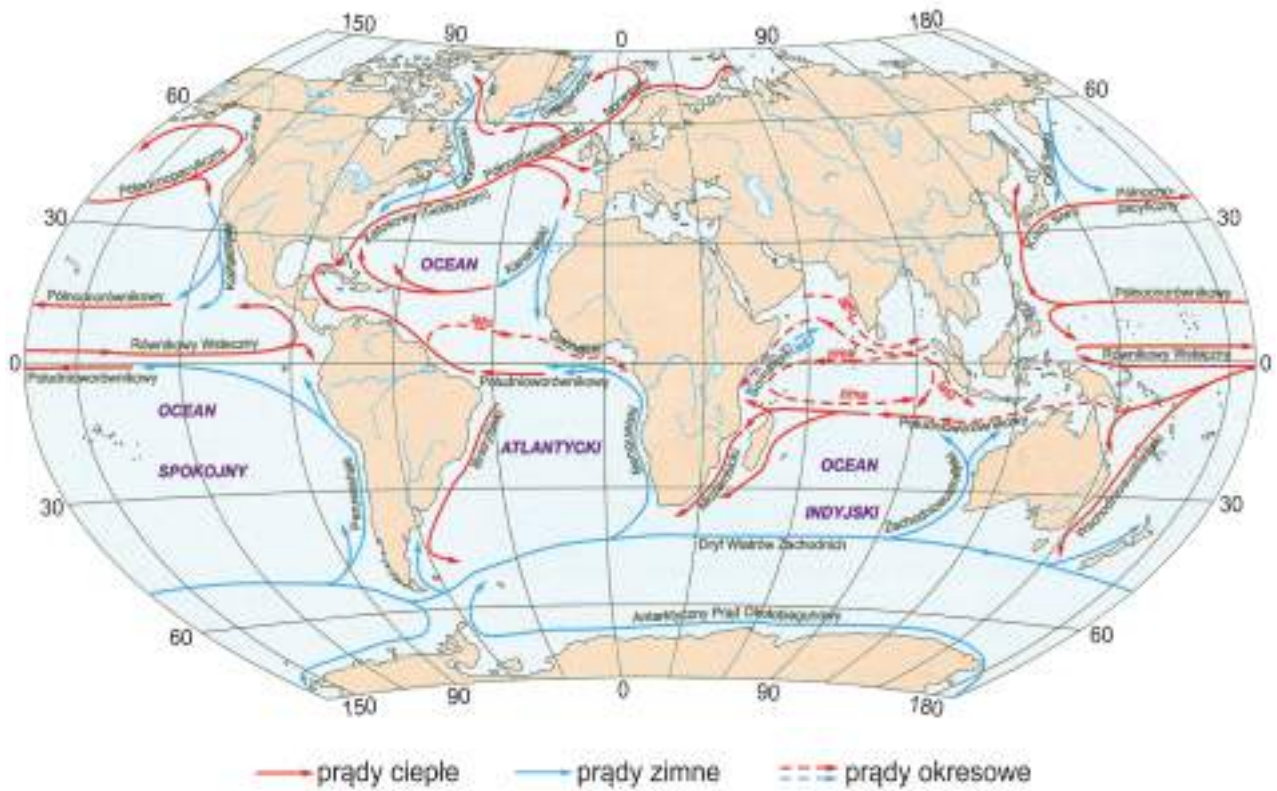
150 90 0 90 180
60 60
30 30
0 0
30 30
60 60
150 90 0 90 180

Północnopacyficzny
Północnorównikowy
Równikowy Wsteczny
Południoworównikowy
OCEAN
SPOKOJNY
OCEAN
ATLANTYCKI
Zatokowy
Północnoatlantycki
Kanaryjski
Południoworównikowy
Brazylijski
Benguelski
Peruwiański
Gwinejski
OCEAN
INDYJSKI
Mozambicki
Agulhas
Zachodnioaustralijski
Południoworównikowy
Północno-pacyficzny
Kuro Siwo
Północnorównikowy
Równikowy Wsteczny
Wschodnioaustralijski
Dryf Wiatrów Zachodnich
Antarktyczny Prąd Okołobiegunowy

prądy ciepłe prądy zimne prądy okresowe